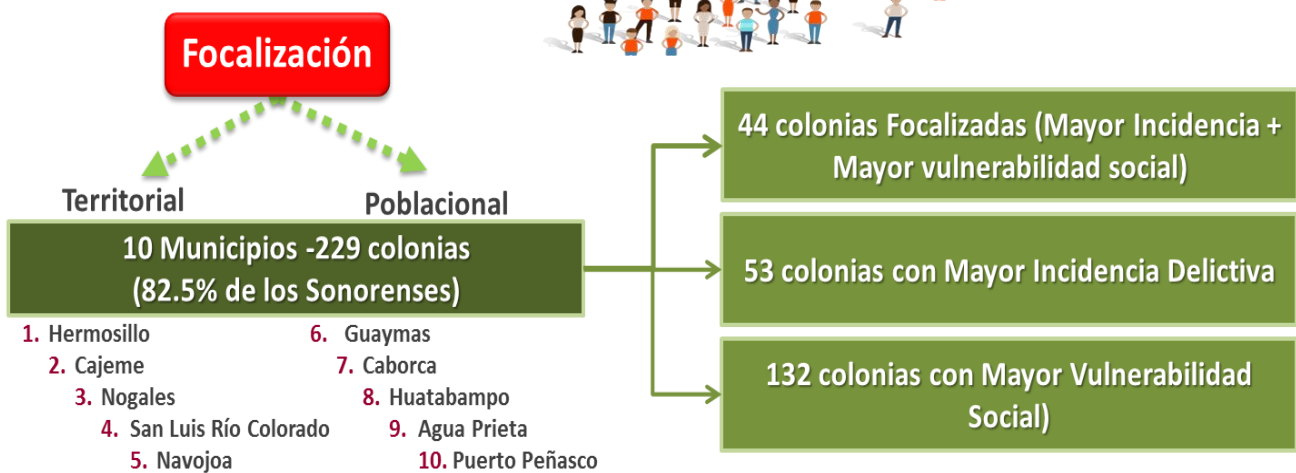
Focalización

Territorial

Poblacional

10 Municipios -229 colonias (82.5% de los Sonorenses)

1. Hermosillo
2. Cajeme
3. Nogales
4. San Luis Río Colorado
5. Navojoa

6. Guaymas
7. Caborca
8. Huatabampo
9. Agua Prieta
10. Puerto Peñasco

44 colonias Focalizadas (Mayor Incidencia + Mayor vulnerabilidad social)

53 colonias con Mayor Incidencia Delictiva

132 colonias con Mayor Vulnerabilidad Social)